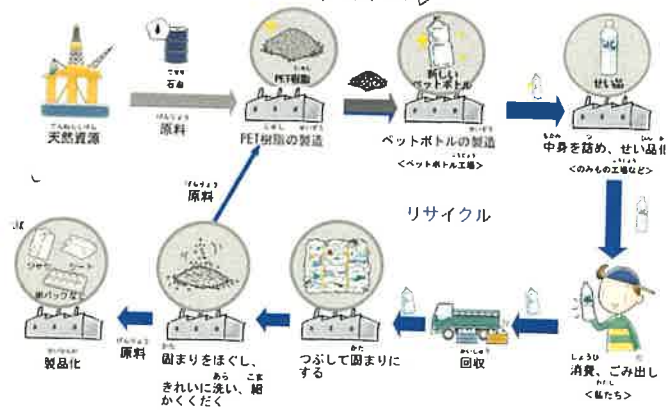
石油

天然資源

原料

PET樹脂

PET樹脂の製造

新しいペットボトル

ペットボトルの製造
＜ペットボトル工場＞

せい品

中身を詰め、せい品化
＜のみもの工場など＞

原料

リサイクル

卵パックなど

製品化

原料

固まりをほぐし、きれいに洗い、細かくくだく

つぶして固まりにする

回収

消費、ごみ出し
＜私たち＞